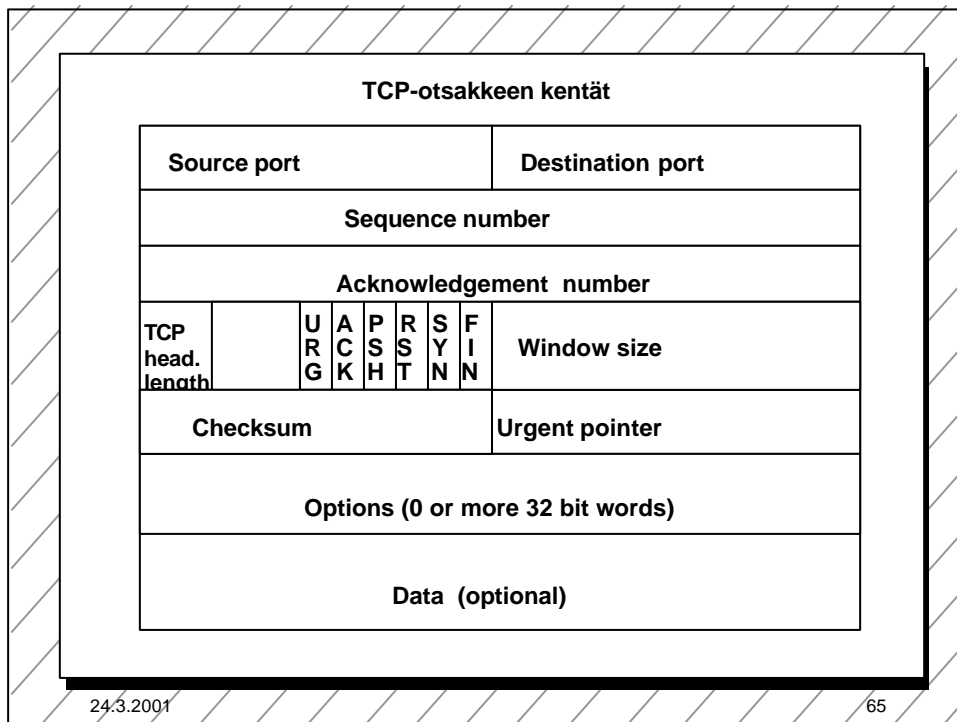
TCP-otsakkeen kentät

| Source port | | | | | | | | Destination port |
|---|---|---|---|---|---|---|---|---|
| Sequence number | | | | | | | | |
| Acknowledgement number | | | | | | | | |
| TCP head. length | | URG | ACK | PSH | RST | SYN | FIN | Window size |
| Checksum | | | | | | | | Urgent pointer |
| Options (0 or more 32 bit words) | | | | | | | | |
| Data (optional) | | | | | | | | |

24.3.2001

65